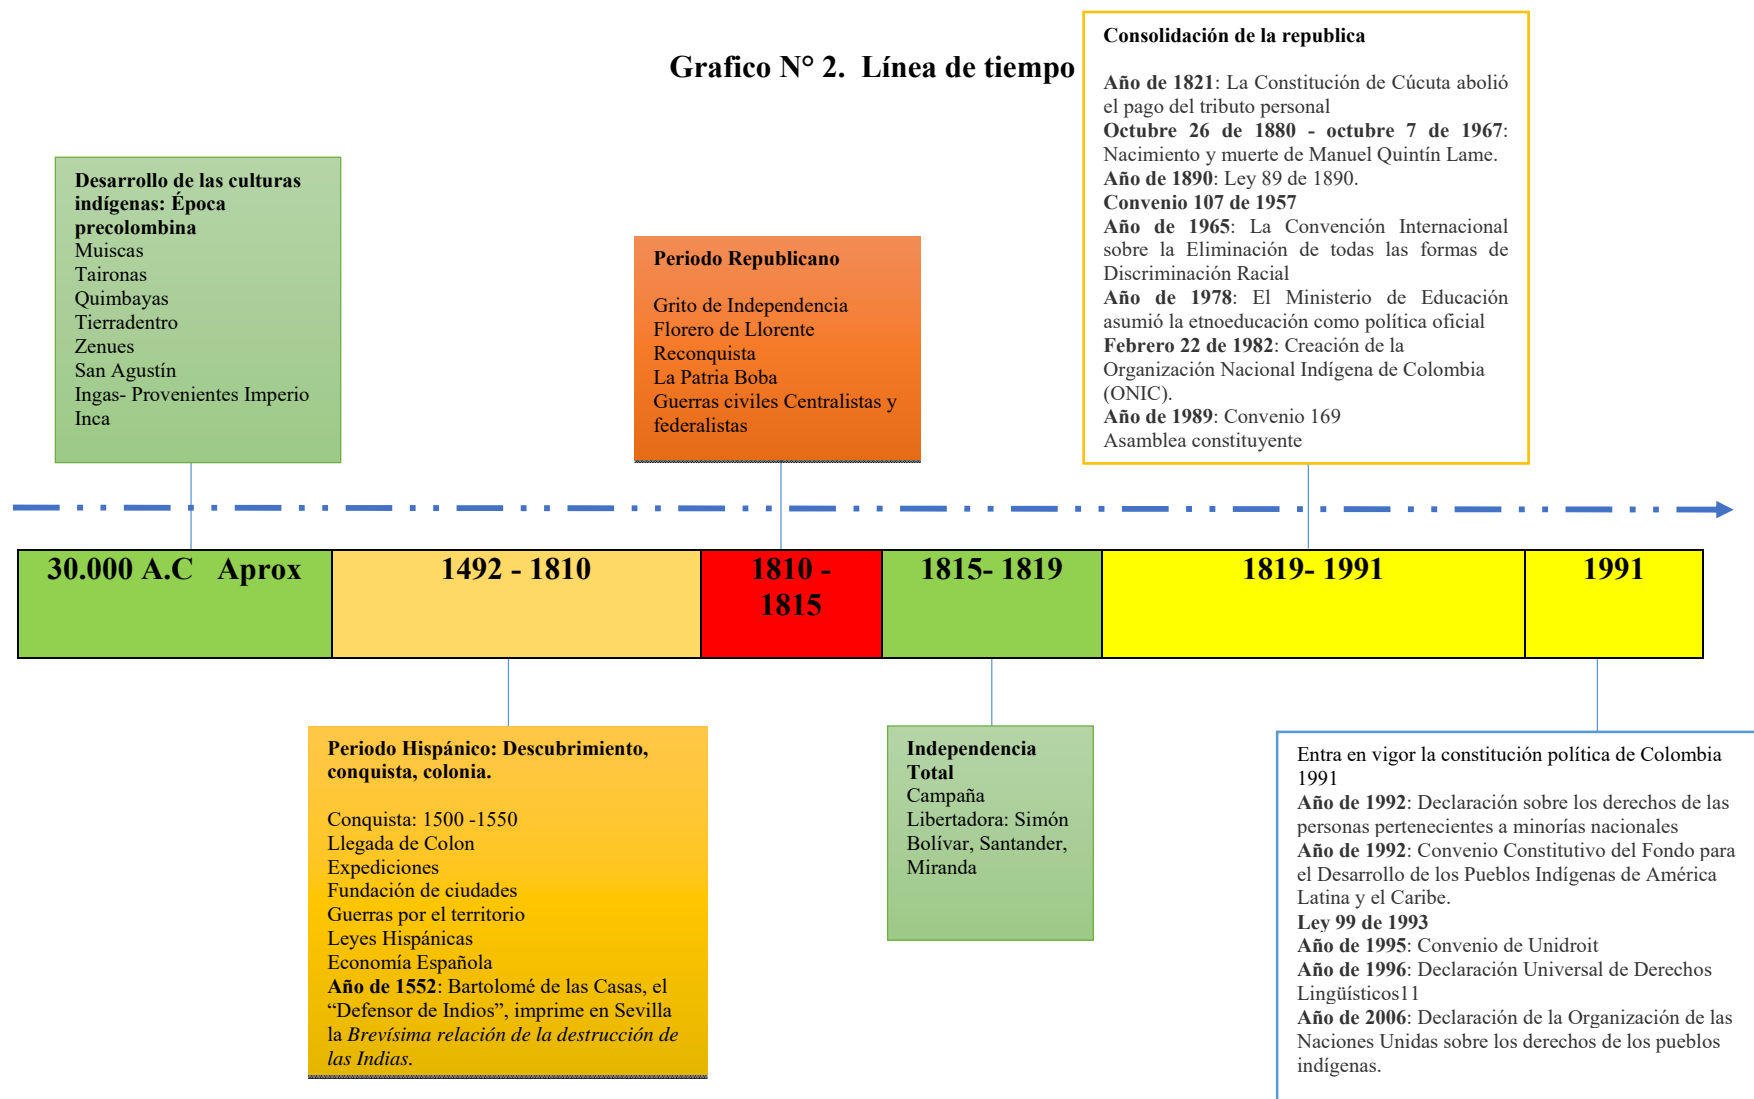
Grafico N° 2. Línea de tiempo

Desarrollo de las culturas indígenas: Época precolombina
Muiscas
Taironas
Quimbayas
Tierradentro
Zenues
San Agustín
Ingas- Provenientes Imperio Inca

Periodo Republicano

Grito de Independencia
Florero de Llorente
Reconquista
La Patria Boba
Guerras civiles Centralistas y federalistas

Consolidación de la republica

Año de 1821: La Constitución de Cúcuta abolió el pago del tributo personal
Octubre 26 de 1880 - octubre 7 de 1967: Nacimiento y muerte de Manuel Quintín Lame.
Año de 1890: Ley 89 de 1890.
Convenio 107 de 1957
Año de 1965: La Convención Internacional sobre la Eliminación de todas las formas de Discriminación Racial
Año de 1978: El Ministerio de Educación asumió la etnoeducación como política oficial
Febrero 22 de 1982: Creación de la Organización Nacional Indígena de Colombia (ONIC).
Año de 1989: Convenio 169
Asamblea constituyente

| 30.000 A.C Aprox | 1492 - 1810 | 1810 - 1815 | 1815- 1819 | 1819- 1991 | 1991 |
|---|---|---|---|---|---|

Periodo Hispánico: Descubrimiento, conquista, colonia.

Conquista: 1500 -1550
Llegada de Colon
Expediciones
Fundación de ciudades
Guerras por el territorio
Leyes Hispánicas
Economía Española
Año de 1552: Bartolomé de las Casas, el “Defensor de Indios”, imprime en Sevilla la *Brevísima relación de la destrucción de las Indias.*

Independencia Total
Campaña Libertadora: Simón Bolívar, Santander, Miranda

Entra en vigor la constitución política de Colombia 1991
Año de 1992: Declaración sobre los derechos de las personas pertenecientes a minorías nacionales
Año de 1992: Convenio Constitutivo del Fondo para el Desarrollo de los Pueblos Indígenas de América Latina y el Caribe.
Ley 99 de 1993
Año de 1995: Convenio de Unidroit
Año de 1996: Declaración Universal de Derechos Lingüísticos11
Año de 2006: Declaración de la Organización de las Naciones Unidas sobre los derechos de los pueblos indígenas.